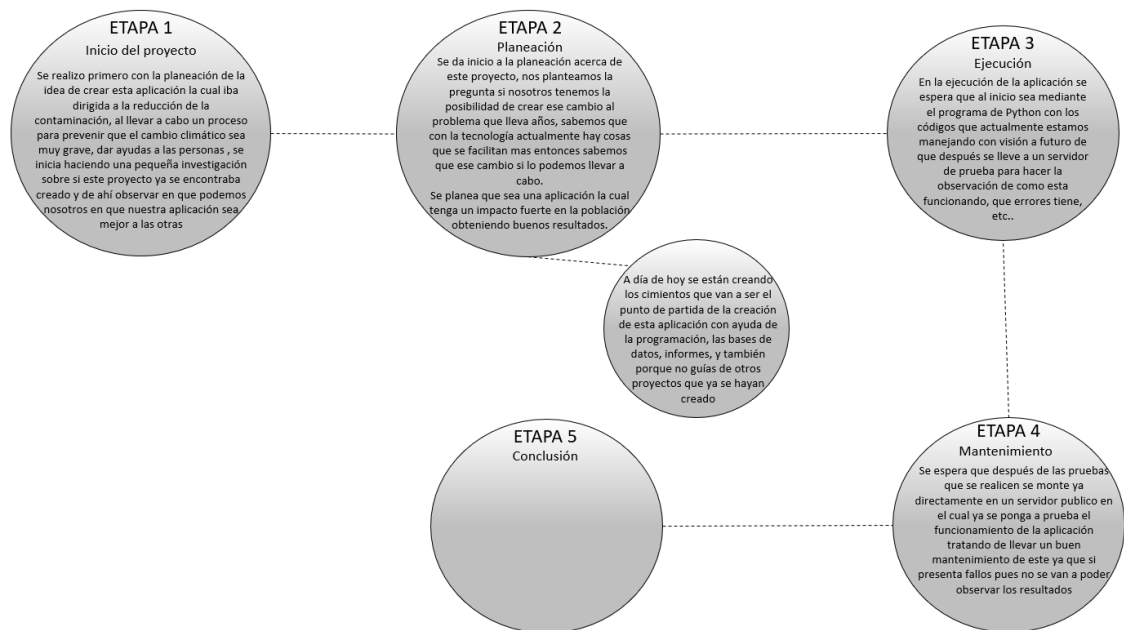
ETAPA 1
Inicio del proyecto
Se realizo primero con la planeación de la idea de crear esta aplicación la cual iba dirigida a la reducción de la contaminación, al llevar a cabo un proceso para prevenir que el cambio climático sea muy grave, dar ayudas a las personas , se inicia haciendo una pequeña investigación sobre si este proyecto ya se encontraba creado y de ahí observar en que podemos nosotros en que nuestra aplicación sea mejor a las otras

ETAPA 2
Planeación
Se da inicio a la planeación acerca de este proyecto, nos planteamos la pregunta si nosotros tenemos la posibilidad de crear ese cambio al problema que lleva años, sabemos que con la tecnología actualmente hay cosas que se facilitan mas entonces sabemos que ese cambio si lo podemos llevar a cabo.
Se planea que sea una aplicación la cual tenga un impacto fuerte en la población obteniendo buenos resultados.

ETAPA 3
Ejecución
En la ejecución de la aplicación se espera que al inicio sea mediante el programa de Python con los códigos que actualmente estamos manejando con visión a futuro de que después se lleve a un servidor de prueba para hacer la observación de como esta funcionando, que errores tiene, etc..

A día de hoy se están creando los cimientos que van a ser el punto de partida de la creación de esta aplicación con ayuda de la programación, las bases de datos, informes, y también porque no guías de otros proyectos que ya se hayan creado

ETAPA 5
Conclusión

ETAPA 4
Mantenimiento
Se espera que después de las pruebas que se realicen se monte ya directamente en un servidor publico en el cual ya se ponga a prueba el funcionamiento de la aplicación tratando de llevar un buen mantenimiento de este ya que si presenta fallos pues no se van a poder observar los resultados